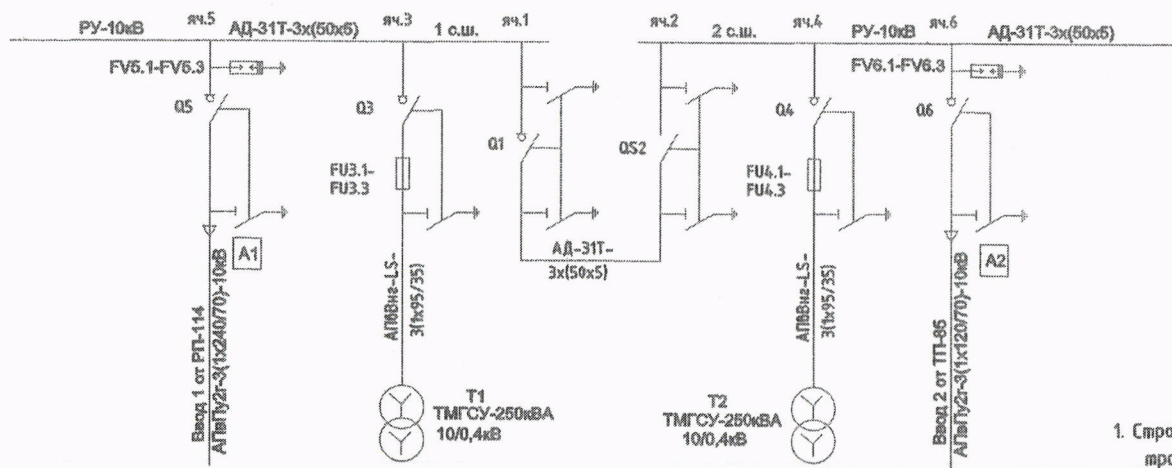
РУ-10кВ яч.5 АД-31Т-3х(50х5) яч.3 1 с.ш. яч.1 яч.2 2 с.ш. яч.4 РУ-10кВ яч.6 АД-31Т-3х(50х5)

FV5.1-FV5.3

FV6.1-FV6.3

Q5

Q3

Q1

QS2

Q4

Q6

FU3.1-FU3.3

FU4.1-FU4.3

A1

A2

АД-31Т-3х(50х5)

Ввод 1 от РП-114
АПвПу2г-3(1х240/70)-10кВ

АПвВнг-LS-3(1х95/35)

АПвВнг-LS-3(1х95/35)

Ввод 2 от ТП-85
АПвПу2г-3(1х120/70)-10кВ

T1
ТМГСУ-250кВА
10/0,4кВ

T2
ТМГСУ-250кВА
10/0,4кВ

1. Стро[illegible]
тро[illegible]